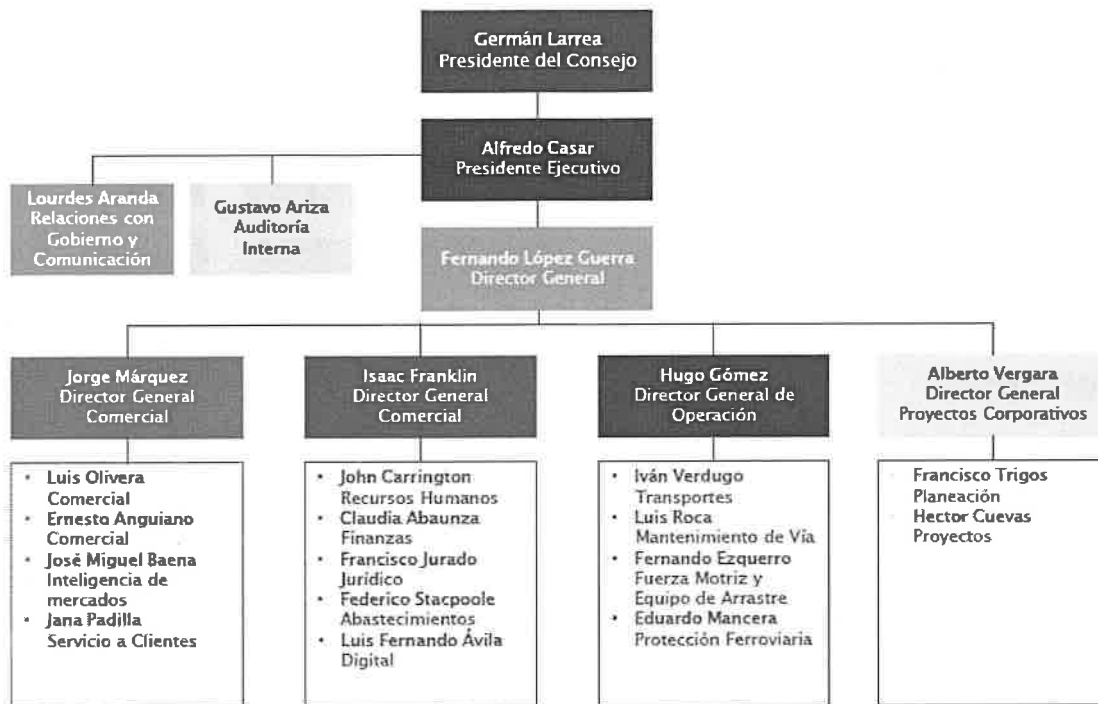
Germán Larrea
Presidente del Consejo

Alfredo Casar
Presidente Ejecutivo

Lourdes Aranda
Relaciones con Gobierno y Comunicación

Gustavo Ariza
Auditoría Interna

Fernando López Guerra
Director General

Jorge Márquez
Director General Comercial

Isaac Franklin
Director General Comercial

Hugo Gómez
Director General de Operación

Alberto Vergara
Director General
Proyectos Corporativos

- Luis Olivera
Comercial
- Ernesto Anguiano
Comercial
- José Miguel Baena
Inteligencia de mercados
- Jana Padilla
Servicio a Clientes

- John Carrington
Recursos Humanos
- Claudia Abaunza
Finanzas
- Francisco Jurado
Jurídico
- Federico Stacpoole
Abastecimientos
- Luis Fernando Ávila
Digital

- Iván Verdugo
Transportes
- Luis Roca
Mantenimiento de Vía
- Fernando Ezquerro
Fuerza Motriz y Equipo de Arrastre
- Eduardo Mancera
Protección Ferroviaria

Francisco Trigos
Planeación
Hector Cuevas
Proyectos